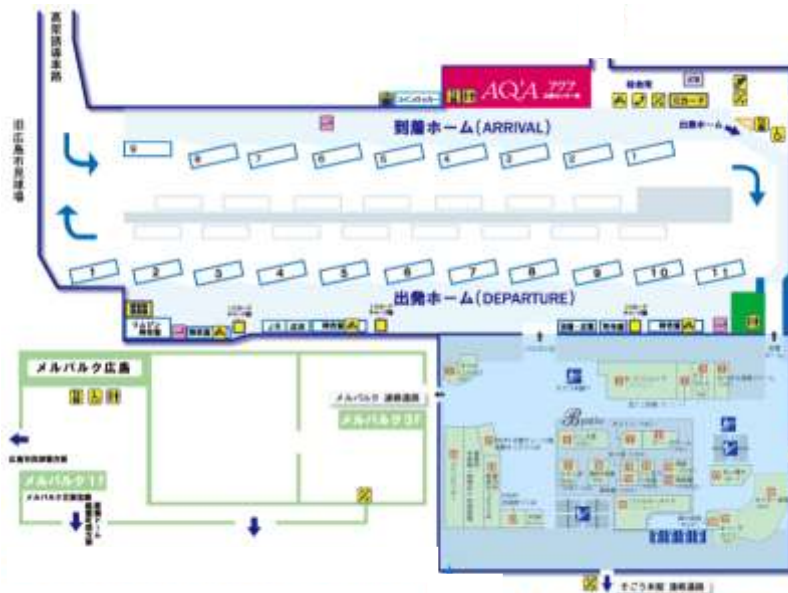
高架跡導車路

旧広島市民球場

AQ'A

到着ホーム(ARRIVAL)

出発ホーム(DEPARTURE)

9 8 7 6 5 4 3 2 1

1 2 3 4 5 6 7 8 9 10 11

出発ホーム

メルパルク広島

メルパルク 連絡通路

メルパルク3F

メルパルク1F

そごう本館 連絡通路